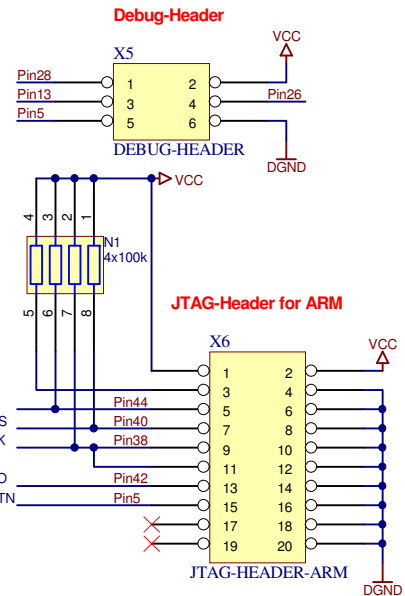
Debug-Header

X5

VCC

Pin28

1

2

Pin13

3

4

Pin26

Pin5

5

6

DEBUG-HEADER

DGND

VCC

4

3

2

1

N1

4x100k

5

6

7

8

JTAG-Header for ARM

X6

VCC

1

2

3

4

S

Pin44

5

6

Pin40

7

8

K

Pin38

9

10

11

12

D

Pin42

13

14

TN

Pin5

15

16

17

18

19

20

JTAG-HEADER-ARM

DGND